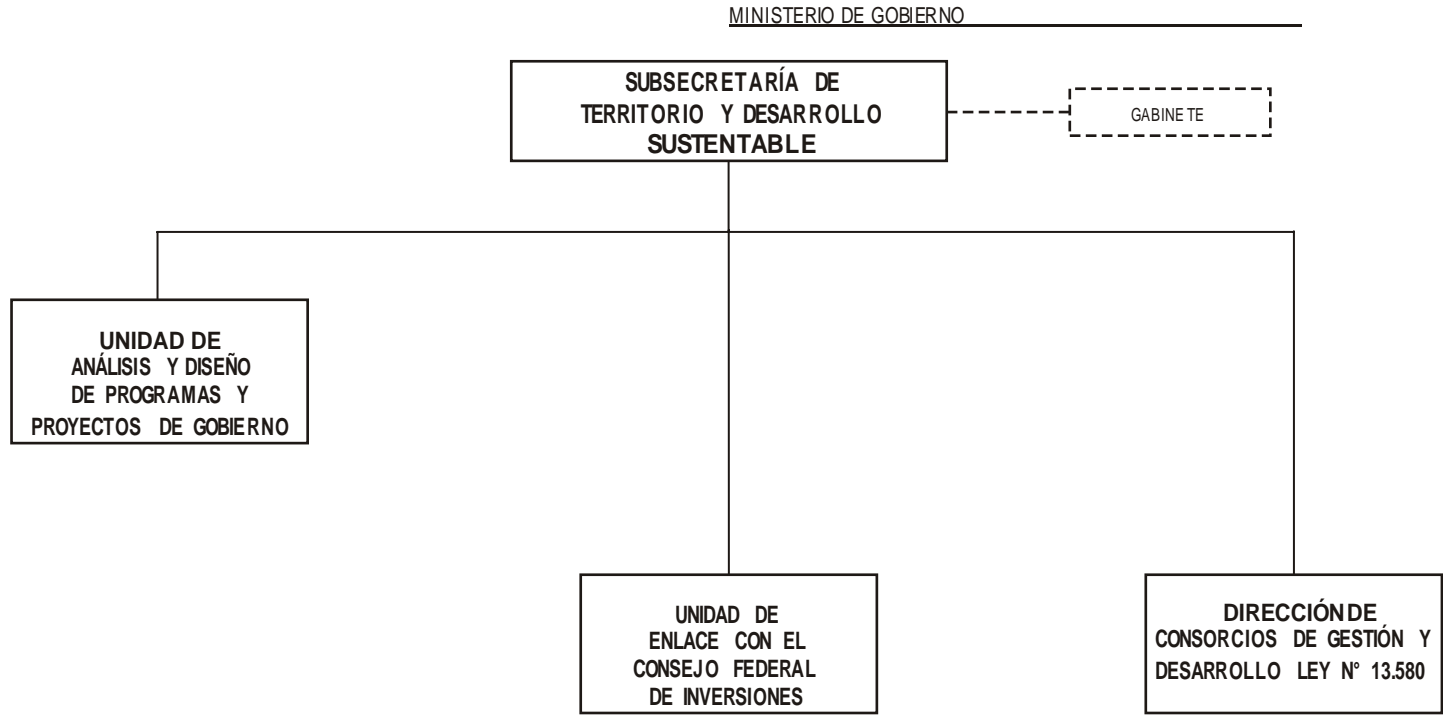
MINISTERIO DE GOBIERNO

SUBSECRETARÍA DE TERRITORIO Y DESARROLLO SUSTENTABLE

GABINETE

UNIDAD DE ANÁLISIS Y DISEÑO DE PROGRAMAS Y PROYECTOS DE GOBIERNO

UNIDAD DE ENLACE CON EL CONSEJO FEDERAL DE INVERSIONES

DIRECCIÓN DE CONSORCIOS DE GESTIÓN Y DESARROLLO LEY N° 13.580